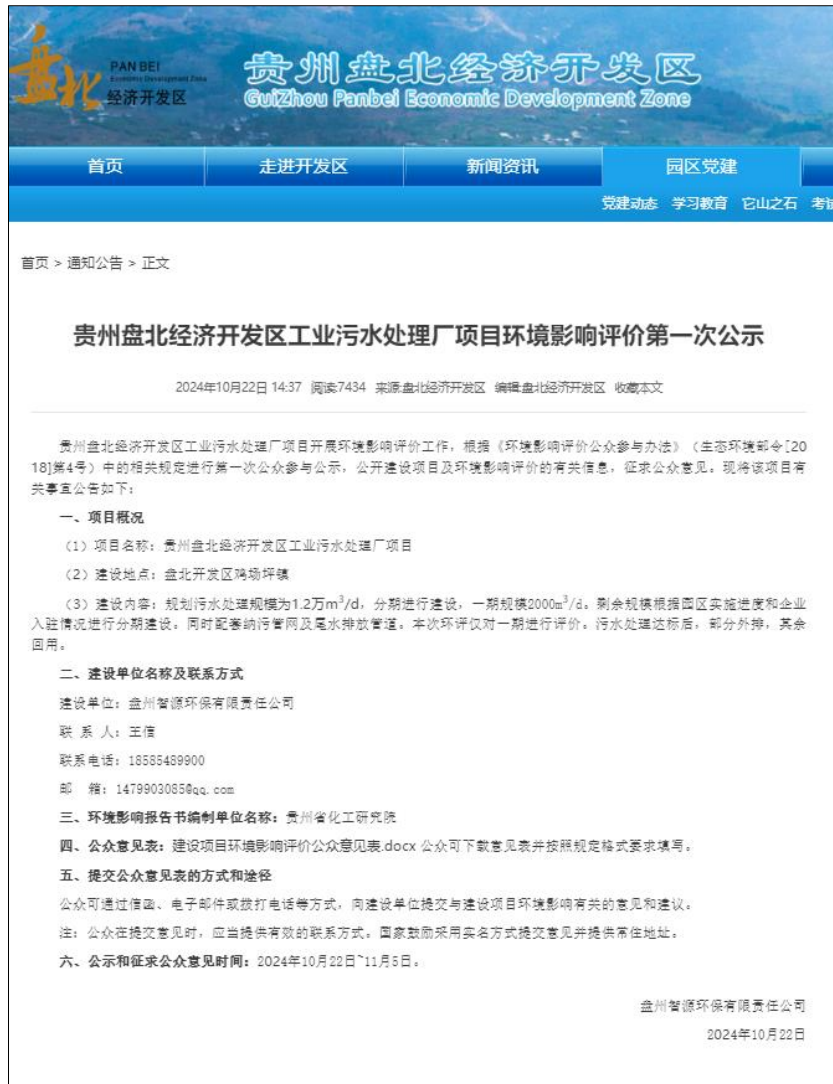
盘北
PAN BEI
Economic Development Zone
经济开发区

贵州盘北经济开发区
GuiZhou Panbei Economic Development Zone

首页　走进开发区　新闻资讯　园区党建

党建动态　学习教育　它山之石　考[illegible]

首页 > 通知公告 > 正文

贵州盘北经济开发区工业污水处理厂项目环境影响评价第一次公示

2024年10月22日 14:37　阅读:7434　来源:盘北经济开发区　编辑:盘北经济开发区　收藏本文

贵州盘北经济开发区工业污水处理厂项目开展环境影响评价工作，根据《环境影响评价公众参与办法》（生态环境部令[2018]第4号）中的相关规定进行第一次公众参与公示，公开建设项目及环境影响评价的有关信息，征求公众意见。现将该项目有关事宜公告如下：

一、项目概况

（1）项目名称：贵州盘北经济开发区工业污水处理厂项目

（2）建设地点：盘北开发区鸡场坪镇

（3）建设内容：规划污水处理规模为1.2万$m^3/d$，分期进行建设，一期规模2000$m^3/d$。剩余规模根据园区实施进度和企业入驻情况进行分期建设。同时配套纳污管网及尾水排放管道。本次环评仅对一期进行评价。污水处理达标后，部分外排，其余回用。

二、建设单位名称及联系方式

建设单位：盘州智源环保有限责任公司

联 系 人：王信

联系电话：18585489900

邮　箱：1479903085@qq.com

三、环境影响报告书编制单位名称：贵州省化工研究院

四、公众意见表：建设项目环境影响评价公众意见表.docx 公众可下载意见表并按照规定格式要求填写。

五、提交公众意见表的方式和途径

公众可通过信函、电子邮件或拨打电话等方式，向建设单位提交与建设项目环境影响有关的意见和建议。

注：公众在提交意见时，应当提供有效的联系方式。国家鼓励采用实名方式提交意见并提供常住地址。

六、公示和征求公众意见时间：2024年10月22日~11月5日。

盘州智源环保有限责任公司

2024年10月22日